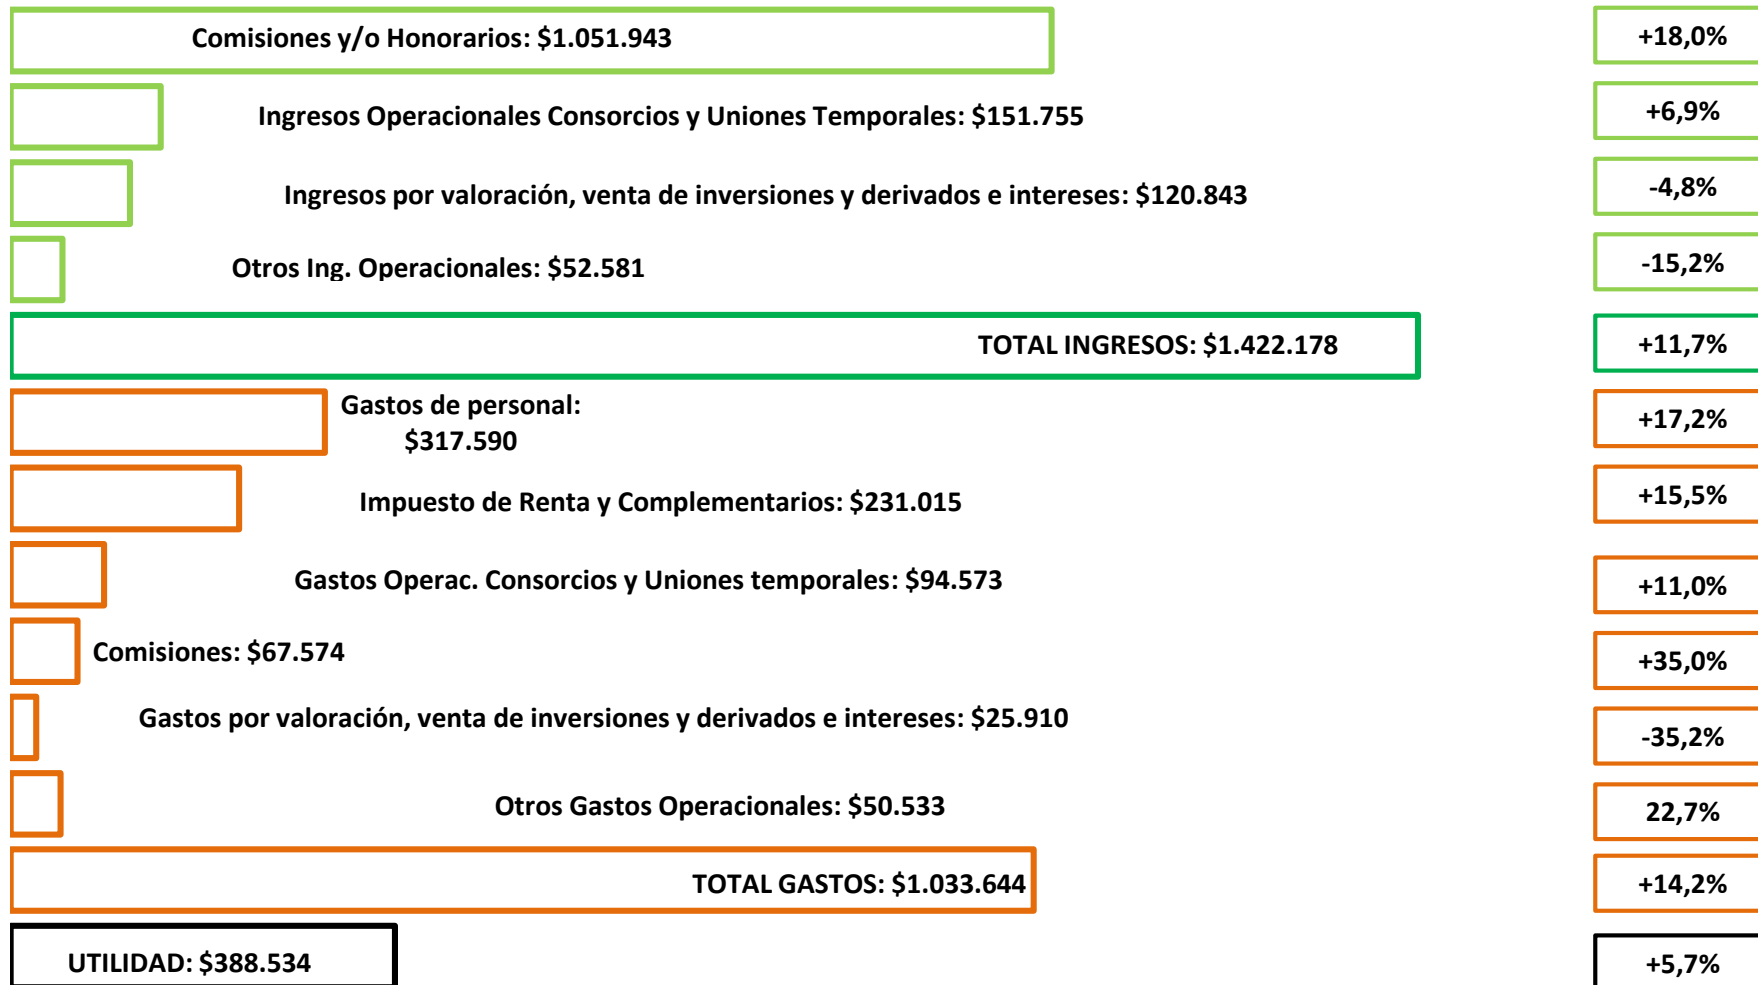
Comisiones y/o Honorarios: $1.051.943 +18,0%

Ingresos Operacionales Consorcios y Uniones Temporales: $151.755 +6,9%

Ingresos por valoración, venta de inversiones y derivados e intereses: $120.843 -4,8%

Otros Ing. Operacionales: $52.581 -15,2%

TOTAL INGRESOS: $1.422.178 +11,7%

Gastos de personal: $317.590 +17,2%

Impuesto de Renta y Complementarios: $231.015 +15,5%

Gastos Operac. Consorcios y Uniones temporales: $94.573 +11,0%

Comisiones: $67.574 +35,0%

Gastos por valoración, venta de inversiones y derivados e intereses: $25.910 -35,2%

Otros Gastos Operacionales: $50.533 22,7%

TOTAL GASTOS: $1.033.644 +14,2%

UTILIDAD: $388.534 +5,7%